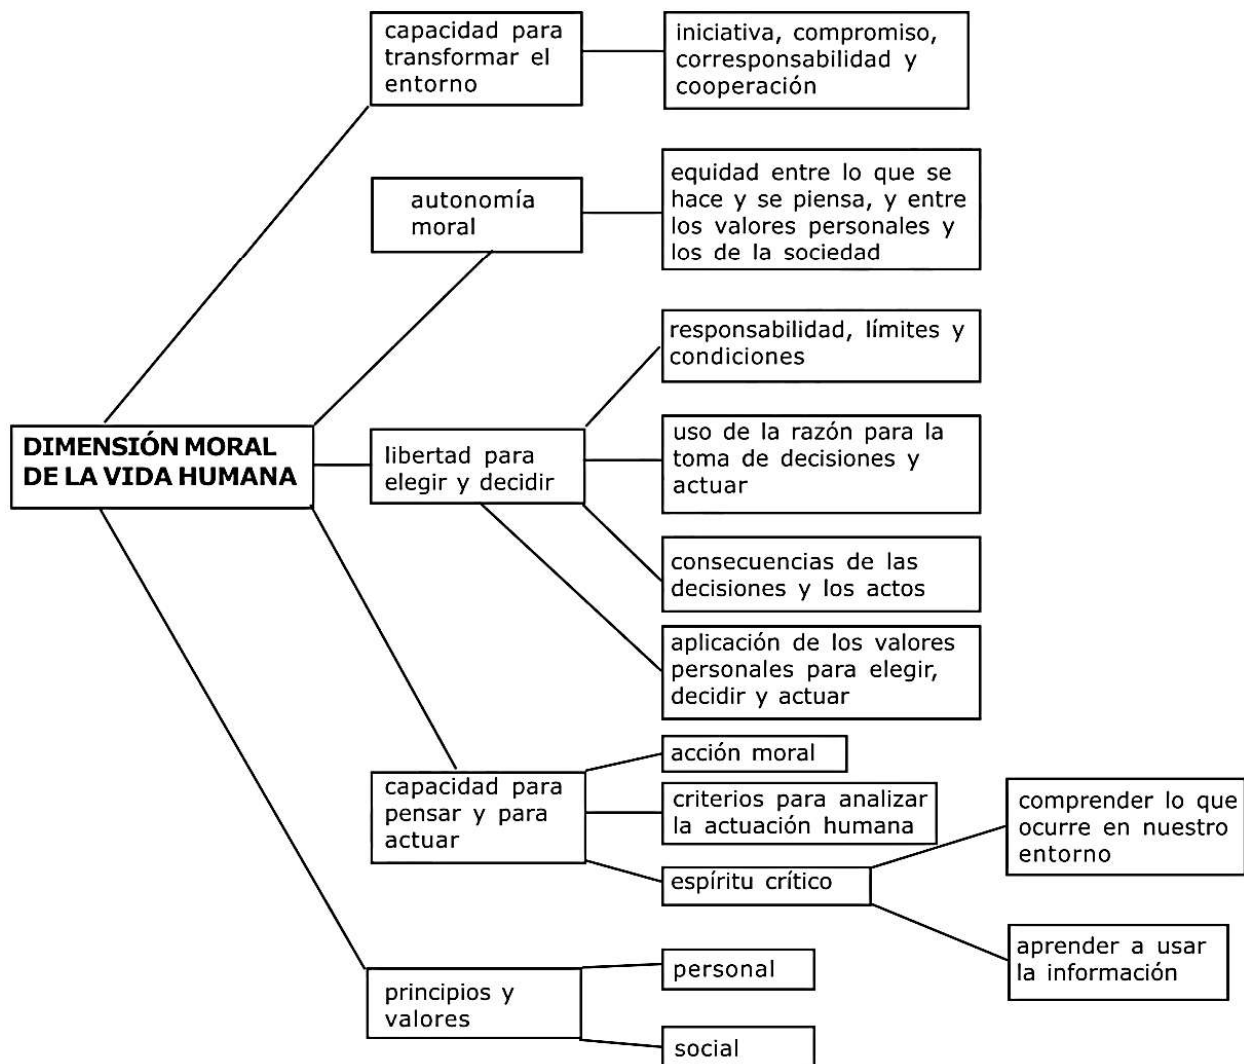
DIMENSIÓN MORAL DE LA VIDA HUMANA

capacidad para transformar el entorno

iniciativa, compromiso, corresponsabilidad y cooperación

autonomía moral

equidad entre lo que se hace y se piensa, y entre los valores personales y los de la sociedad

libertad para elegir y decidir

responsabilidad, límites y condiciones

uso de la razón para la toma de decisiones y actuar

consecuencias de las decisiones y los actos

aplicación de los valores personales para elegir, decidir y actuar

capacidad para pensar y para actuar

acción moral

criterios para analizar la actuación humana

espíritu crítico

comprender lo que ocurre en nuestro entorno

aprender a usar la información

principios y valores

personal

social